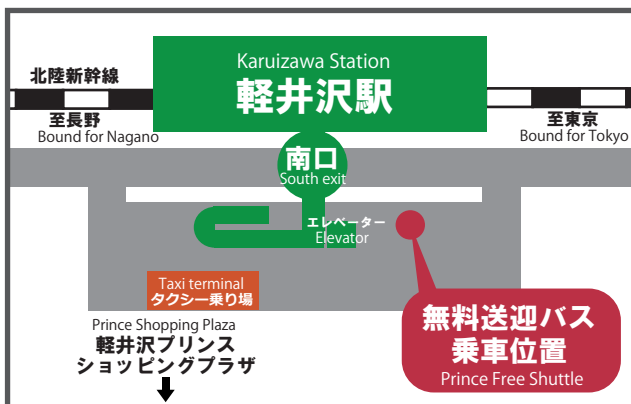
Karuizawa Station
軽井沢駅

北陸新幹線
至長野
Bound for Nagano

至東京
Bound for Tokyo

南口
South exit

エレベーター
Elevator

Taxi terminal
タクシー乗り場

Prince Shopping Plaza
軽井沢プリンス
ショッピングプラザ

無料送迎バス
乗車位置
Prince Free Shuttle